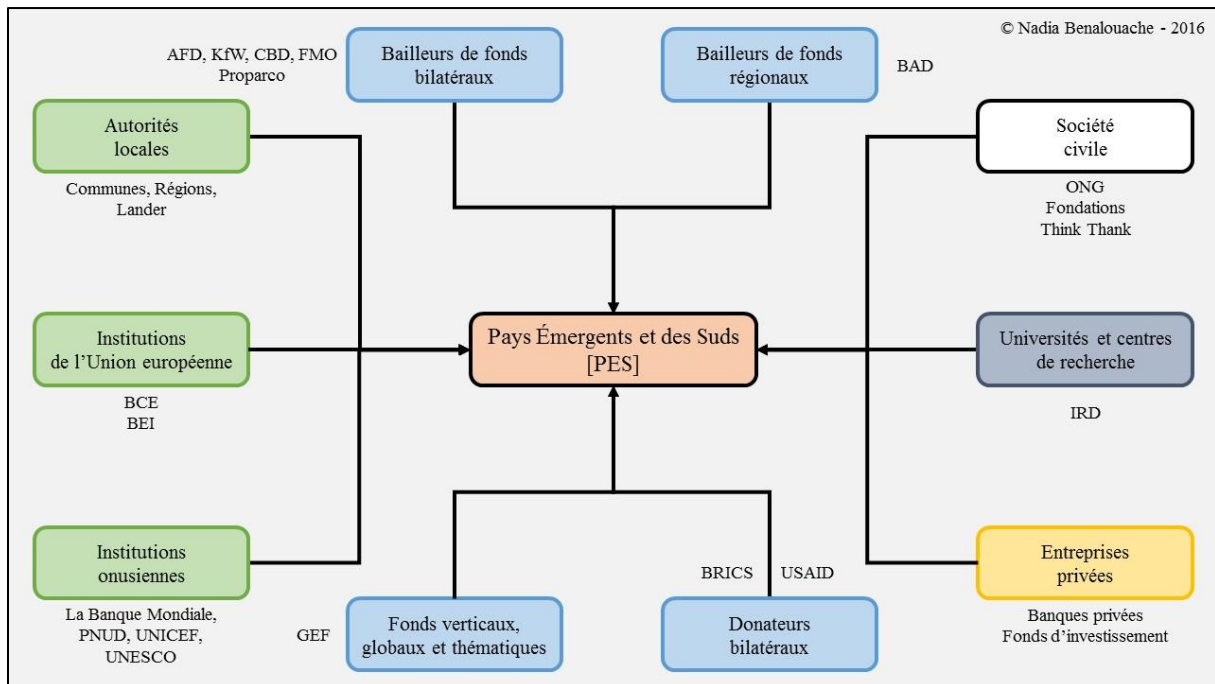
© Nadia Benalouache - 2016

AFD, KfW, CBD, FMO
Proparco

Bailleurs de fonds bilatéraux

Bailleurs de fonds régionaux

BAD

Autorités locales

Communes, Régions, Lander

Société civile

ONG
Fondations
Think Thank

Institutions de l'Union européenne

BCE
BEI

Pays Émergents et des Suds [PES]

Universités et centres de recherche

IRD

Institutions onusiennes

La Banque Mondiale, PNUD, UNICEF, UNESCO

GEF

Fonds verticaux, globaux et thématiques

BRICS

USAID

Donateurs bilatéraux

Entreprises privées

Banques privées
Fonds d'investissement